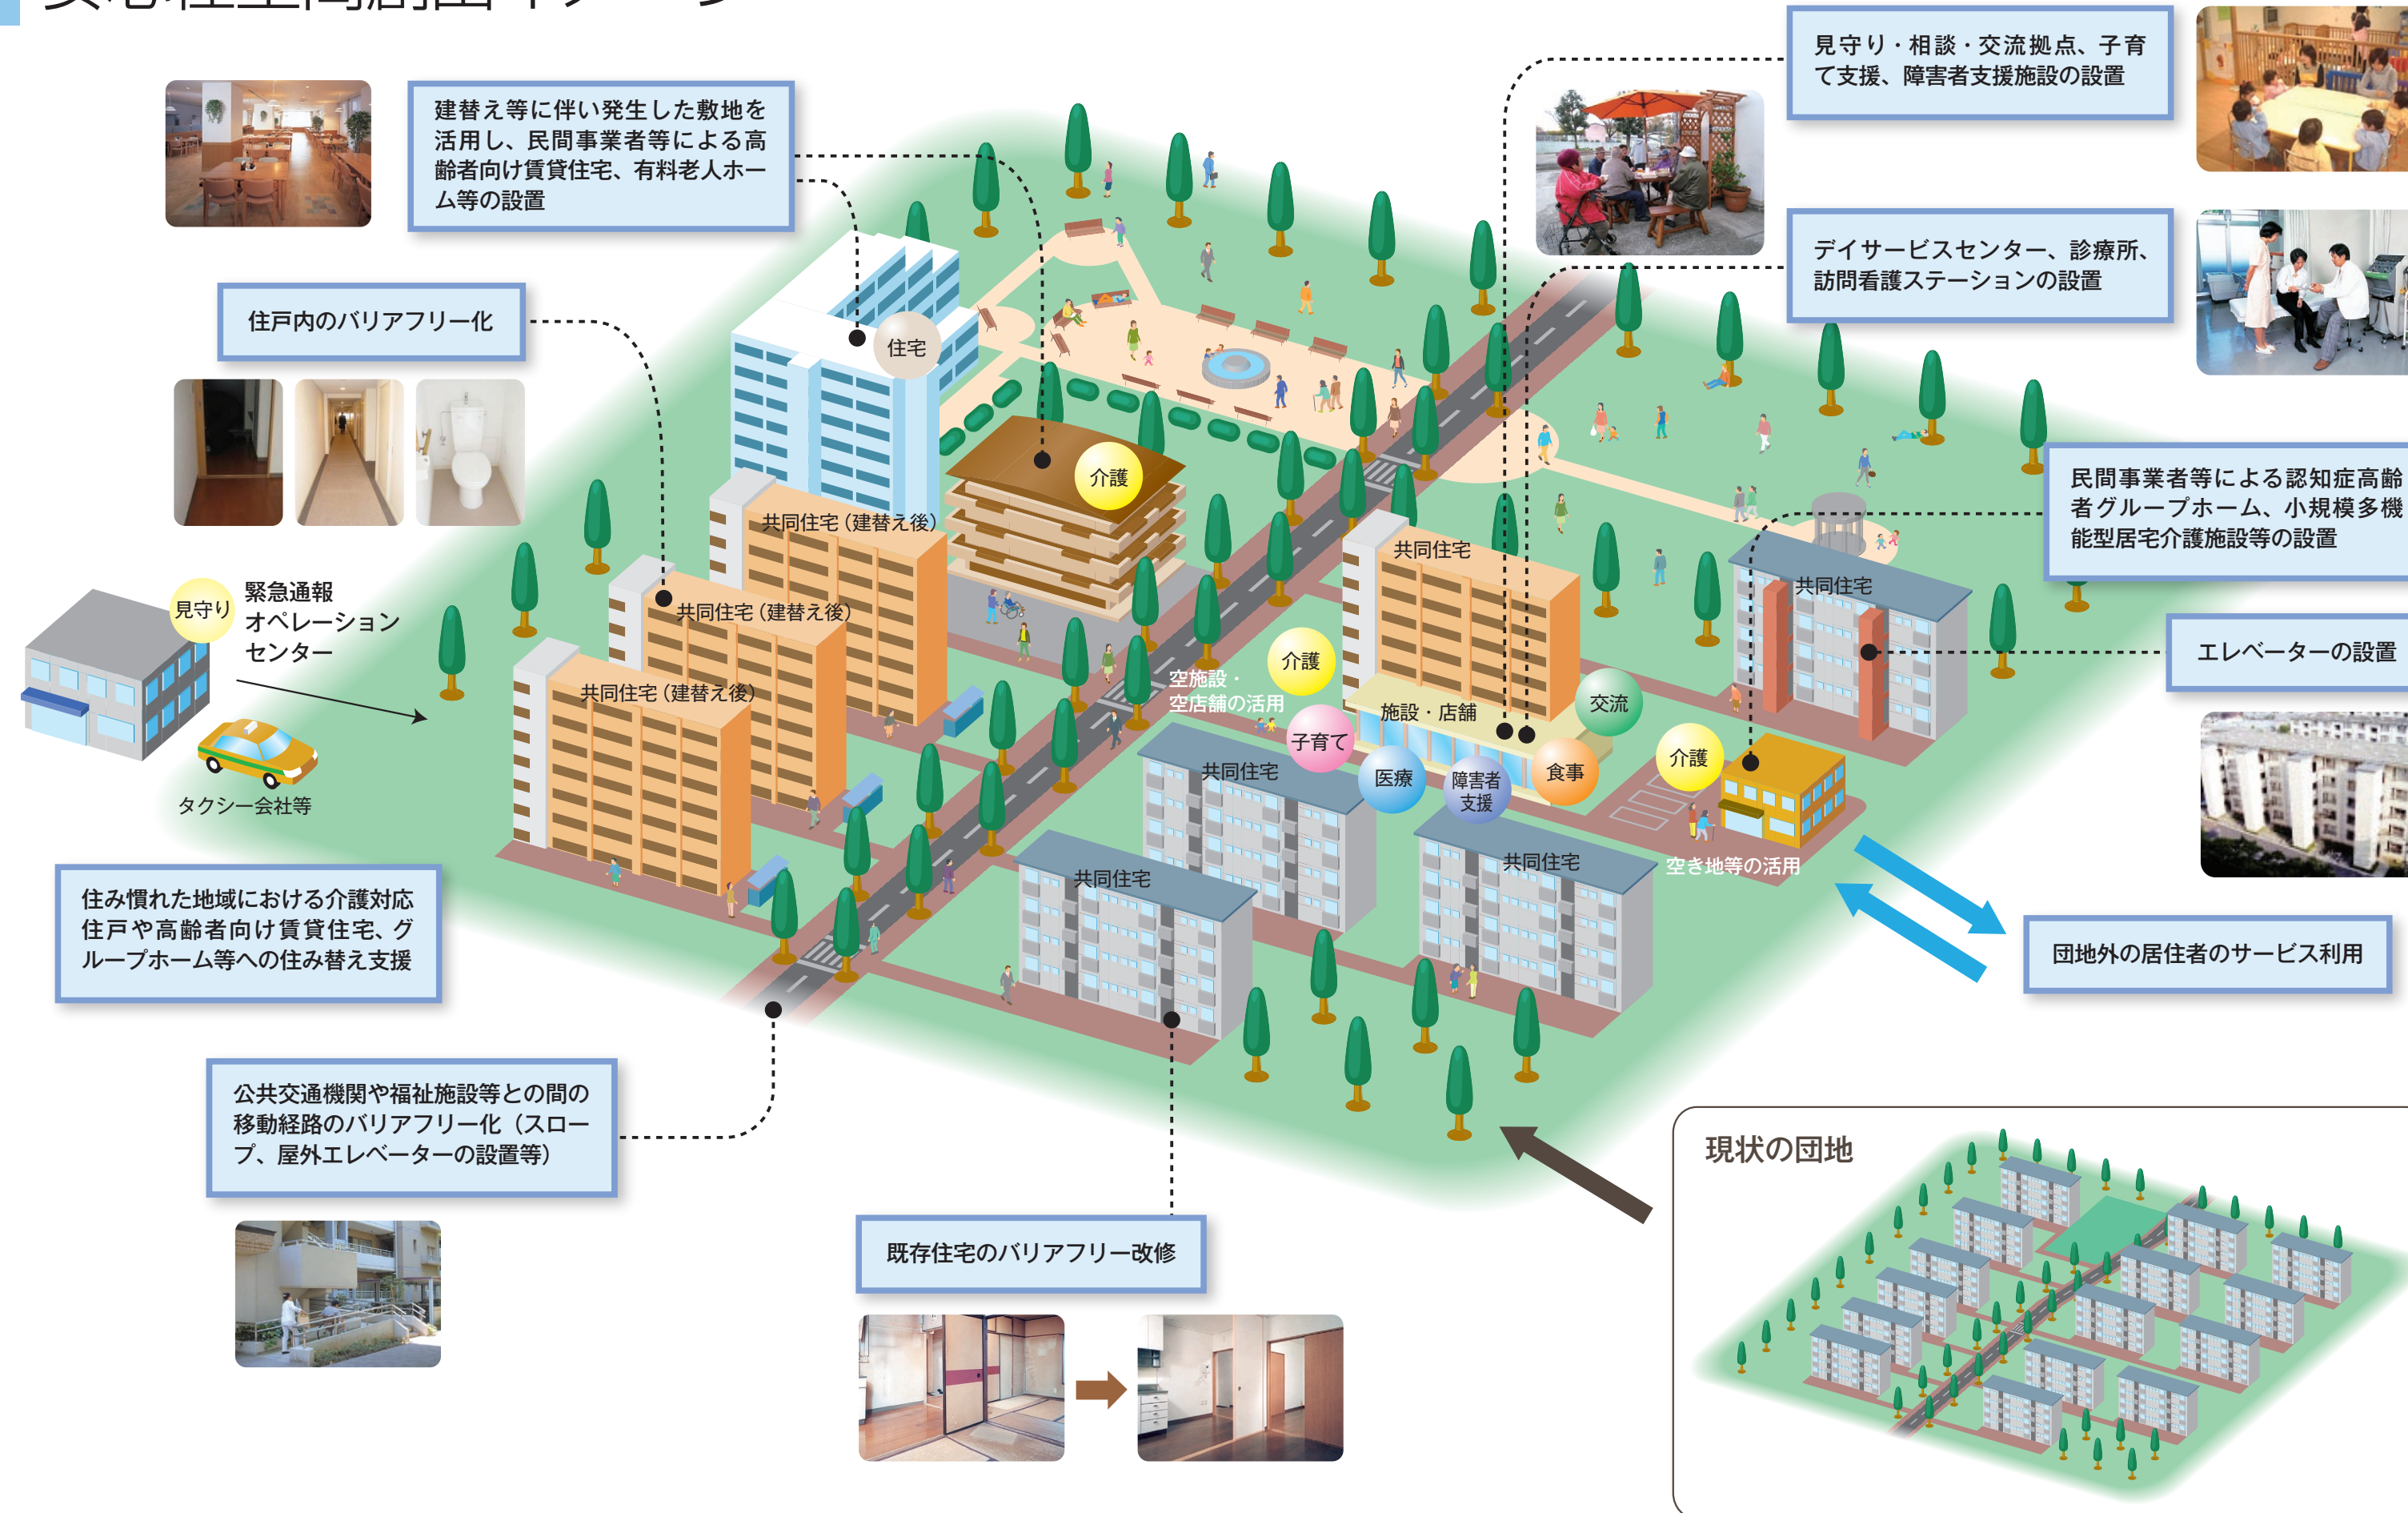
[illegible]

建替え等に伴い発生した敷地を活用し、民間事業者等による高齢者向け賃貸住宅、有料老人ホーム等の設置

住戸内のバリアフリー化

見守り 緊急通報オペレーションセンター

タクシー会社等

住み慣れた地域における介護対応住戸や高齢者向け賃貸住宅、グループホーム等への住み替え支援

公共交通機関や福祉施設等との間の移動経路のバリアフリー化（スロープ、屋外エレベーターの設置等）

既存住宅のバリアフリー改修

住宅

介護

共同住宅（建替え後）

共同住宅（建替え後）

共同住宅（建替え後）

空施設・空店舗の活用

介護

子育て

医療

障害者支援

食事

交流

施設・店舗

共同住宅

共同住宅

共同住宅

共同住宅

共同住宅

介護

空き地等の活用

見守り・相談・交流拠点、子育て支援、障害者支援施設の設置

デイサービスセンター、診療所、訪問看護ステーションの設置

民間事業者等による認知症高齢者グループホーム、小規模多機能型居宅介護施設等の設置

エレベーターの設置

団地外の居住者のサービス利用

現状の団地